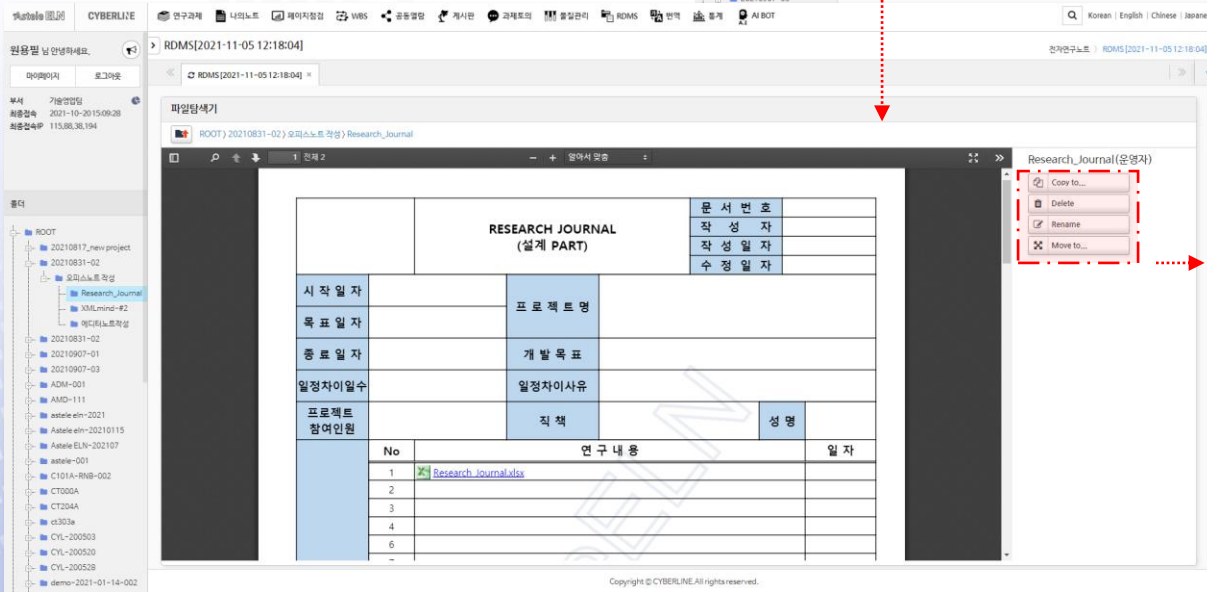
Astele ELN CYBERLINE 연구과제 나의노트 페이지점검 WBS 공동열람 게시판 과제토의 물질관리 RDMS 번역 통계 AI BOT

Korean | English | Chinese | Japane

원용필 님 안녕하세요.

마이페이지 로그아웃

부서 기술영업팀
최종접속 2021-10-20 15:09:28
최종접속IP 115.88.38.194

폴더

ROOT
20210817_new project
20210831-02
오피스노트작성
Research_Journal
XMLmind-#2
에디터노트작성
20210831-02
20210907-01
20210907-03
ADM-001
AMD-111
astele eln-2021
Astele eln-20210115
Astele ELN-202107
astele-001
C101A-RNB-002
CT000A
CT204A
ct303a
CYL-200503
CYL-200520
CYL-200528
demo-2021-01-14-002

RDMS[2021-11-05 12:18:04]

전자연구노트 RDMS[2021-11-05 12:18:04]

RDMS [2021-11-05 12:18:04] ×

파일탐색기

ROOT 〉 20210831-02 〉 오피스노트 작성 〉 Research_Journal

1 전체 2 알아서 맞춤

| RESEARCH JOURNAL (설계 PART) | | 문 서 번 호 | |
|---|---|---|---|
| | | 작 성 자 | |
| | | 작 성 일 자 | |
| | | 수 정 일 자 | |

| 시 작 일 자 | | 프 로 젝 트 명 | | |
|---|---|---|---|---|
| 목 표 일 자 | | | | |
| 종 료 일 자 | | 개 발 목 표 | | |
| 일정차이일수 | | 일정차이사유 | | |
| 프로젝트 참여인원 | | 직 책 | | 성 명 |
| | No | 연 구 내 용 | | 일 자 |
| | 1 | Research_Journal.xlsx | | |
| | 2 | | | |
| | 3 | | | |
| | 4 | | | |
| | 6 | | | |

Research_Journal(운영자)

Copy to...
Delete
Rename
Move to...

Copyright © CYBERLINE.All rights reserved.